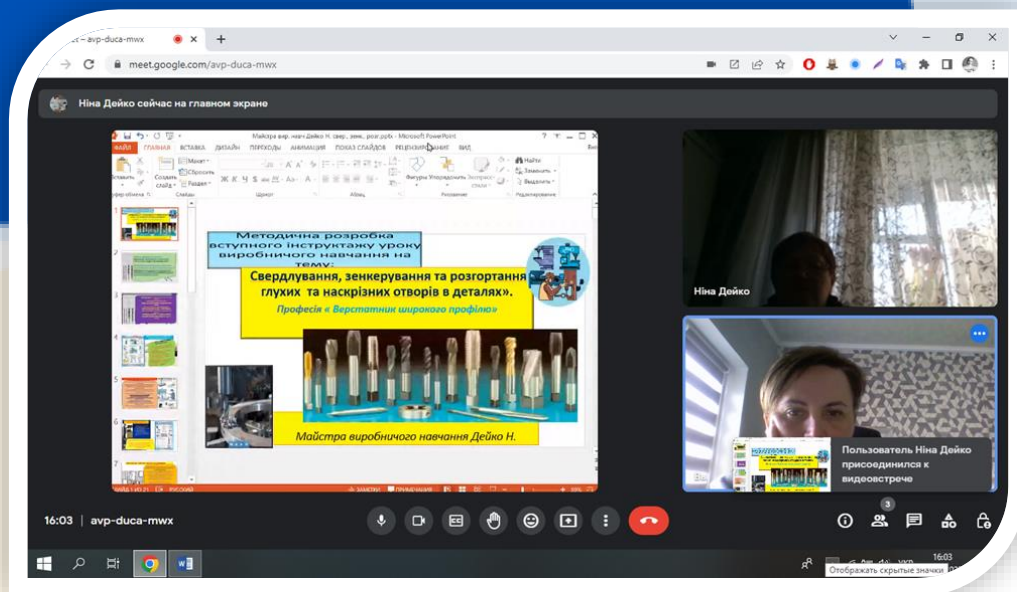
ect – avp-duca-mwx

meet.google.com/avp-duca-mwx

Ніна Дейко сейчас на главном экране

Майстра вир. навч Дейко Н. свер., зенк., розг.pptx - Microsoft PowerPoint

ФАЙЛ ГЛАВНАЯ ВСТАВКА ДИЗАЙН ПЕРЕХОДЫ АНИМАЦИЯ ПОКАЗ СЛАЙДОВ РЕЦЕНЗИРОВАНИЕ ВИД

Вставить Создать слайд Макет Сбросить Раздел Шрифт Абзац Фигуры Упорядочить Экспресс-стили Рисование Найти Заменить Выделить Редактирование

Методична розробка вступного інструктажу уроку виробничого навчання на тему:

Свердлування, зенкерування та розгортання глухих та наскрізних отворів в деталях».

Професія « Верстатник широкого профілю»

Майстра виробничого навчання Дейко Н.

СЛАЙД 1 ИЗ 21 РУССКИЙ ЗАМЕТКИ ПРИМЕЧАНИЯ

Ніна Дейко

Пользователь Ніна Дейко присоединился к видеовстрече

16:03 | avp-duca-mwx

3

16:03

Отображать скрытые значки